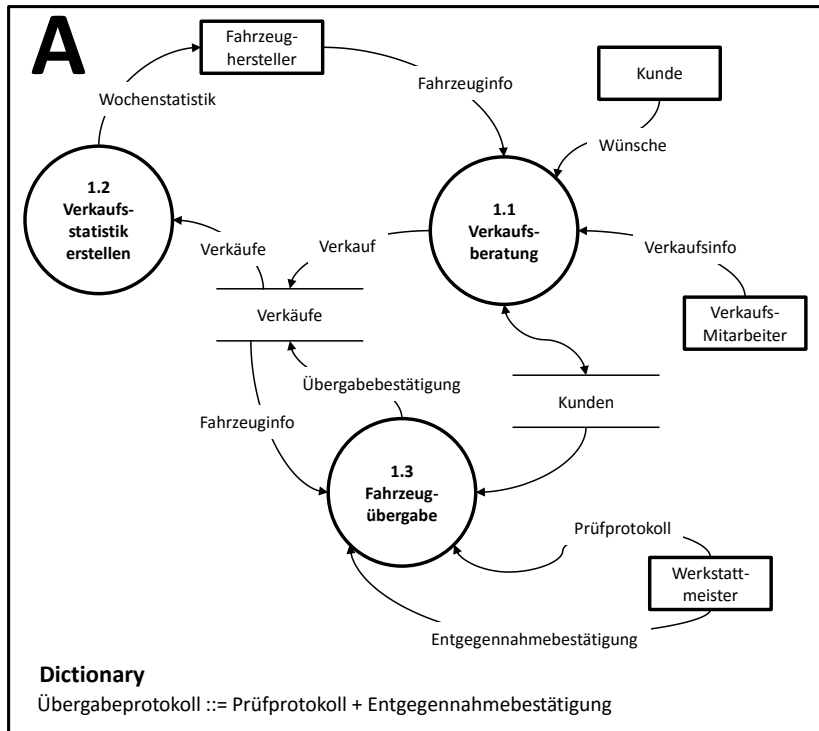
A

Fahrzeughersteller

Wochenstatistik

Fahrzeuginfo

Kunde

Wünsche

1.2
Verkaufsstatistik erstellen

Verkäufe

Verkauf

1.1
Verkaufsberatung

Verkaufsinfo

Verkäufe

Verkaufs-Mitarbeiter

Übergabebestätigung

Kunden

Fahrzeuginfo

1.3
Fahrzeugübergabe

Prüfprotokoll

Werkstattmeister

Entgegennahmebestätigung

Dictionary
Übergabeprotokoll ::= Prüfprotokoll + Entgegennahmebestätigung